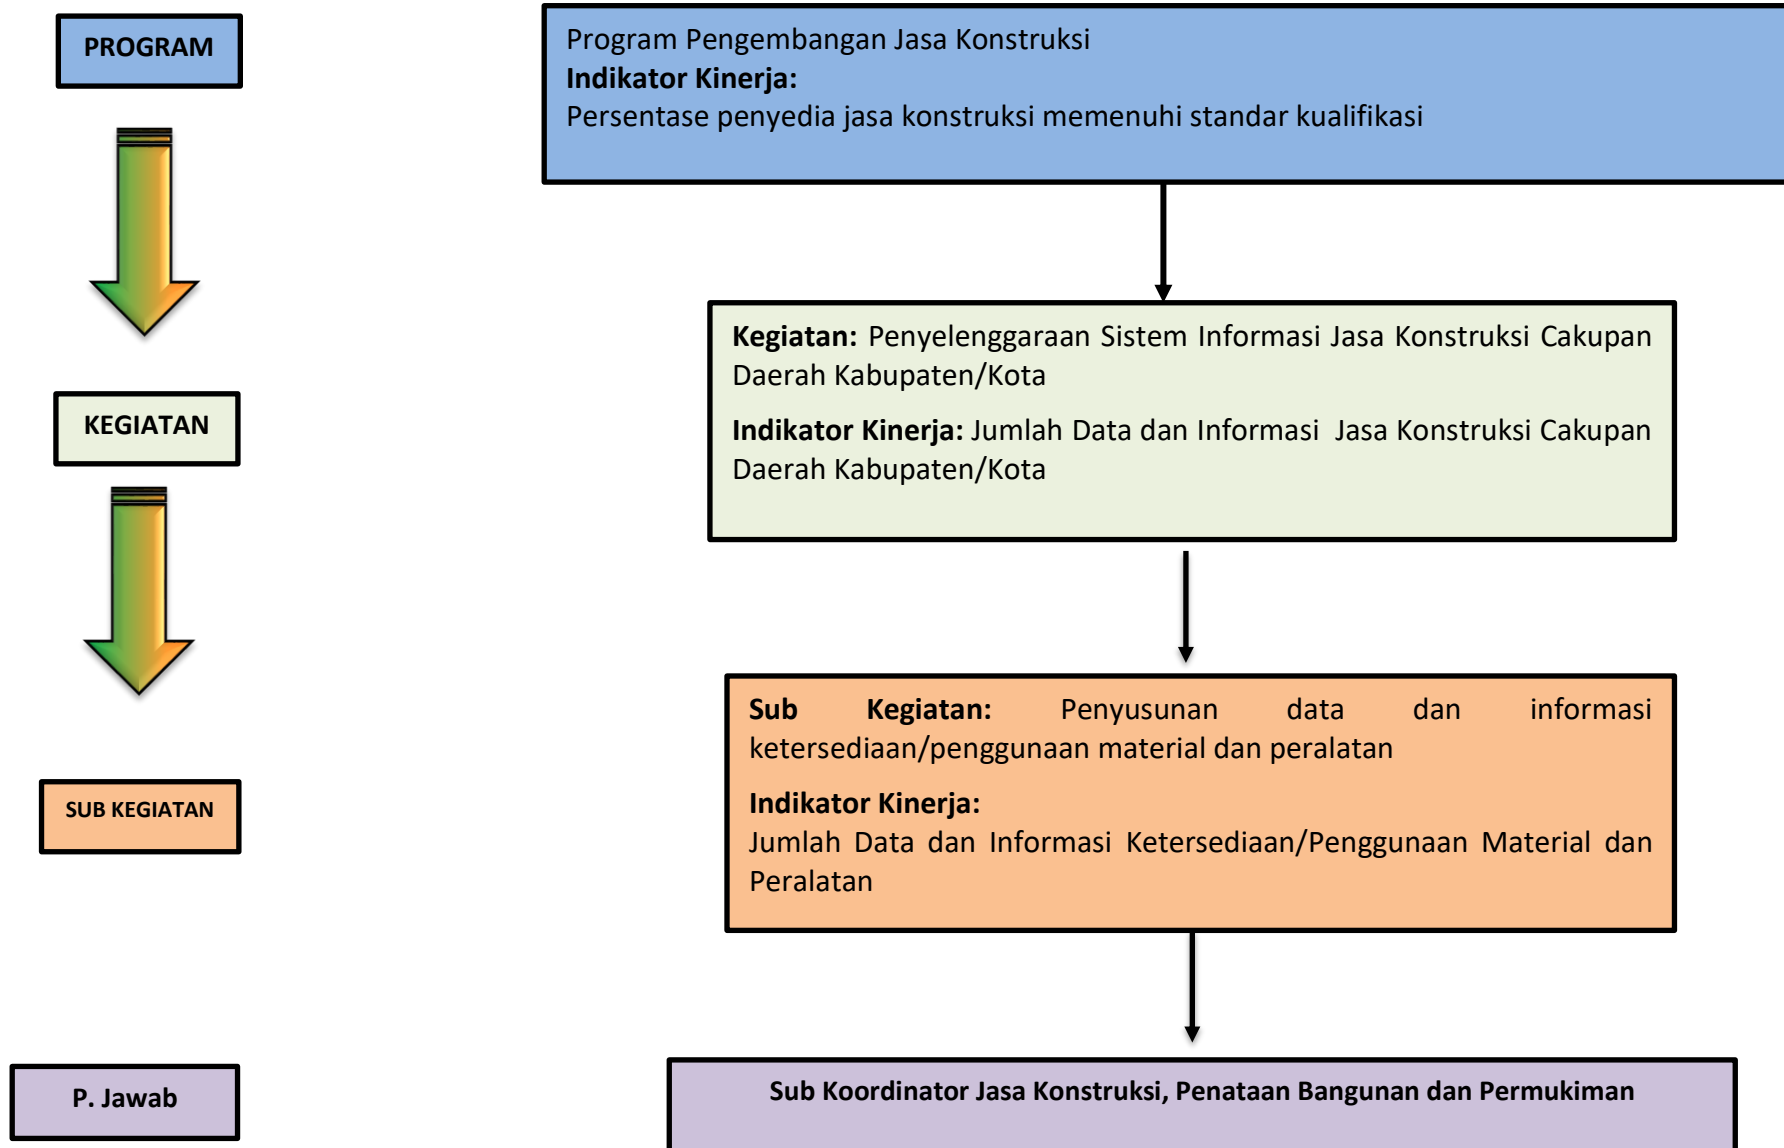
PROGRAM

KEGIATAN

SUB KEGIATAN

P. Jawab

Program Pengembangan Jasa Konstruksi
**Indikator Kinerja:**
Persentase penyedia jasa konstruksi memenuhi standar kualifikasi

**Kegiatan:** Penyelenggaraan Sistem Informasi Jasa Konstruksi Cakupan Daerah Kabupaten/Kota

**Indikator Kinerja:** Jumlah Data dan Informasi Jasa Konstruksi Cakupan Daerah Kabupaten/Kota

**Sub Kegiatan:** Penyusunan data dan informasi ketersediaan/penggunaan material dan peralatan

**Indikator Kinerja:**
Jumlah Data dan Informasi Ketersediaan/Penggunaan Material dan Peralatan

**Sub Koordinator Jasa Konstruksi, Penataan Bangunan dan Permukiman**